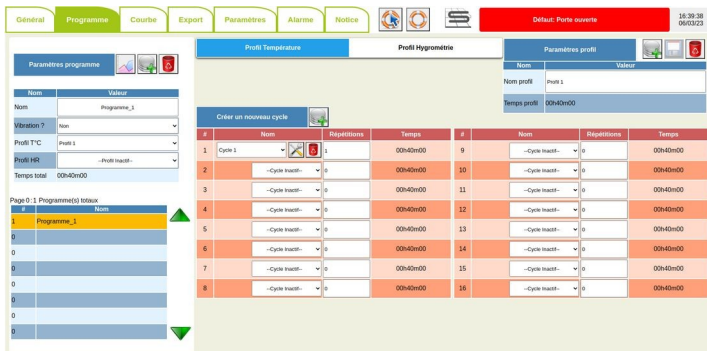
Général | Programme | Courbe | Export | Paramètres | Alarme | Notice

Défaut: Porte ouverte

16:39:38
06/03/23

Paramètres programme

| Nom | Valeur |
|---|---|
| Nom | Programme_1 |
| Vibration ? | Non |
| Profil T°C | Profil 1 |
| Profil HR | --Profil Inactif-- |
| Temps total | 00h40m00 |

Page 0 : 1 Programme(s) totaux

| # | Nom |
|---|---|
| 1 | Programme_1 |
| 0 | |
| 0 | |
| 0 | |
| 0 | |
| 0 | |
| 0 | |
| 0 | |
| 0 | |

Profil Température | Profil Hygrométrie

Paramètres profil

| Nom | Valeur |
|---|---|
| Nom profil | Profil 1 |
| Temps profil | 00h40m00 |

Créer un nouveau cycle

| # | Nom | Répétitions | Temps |
|---|---|---|---|
| 1 | Cycle 1 | 1 | 00h40m00 |
| 2 | --Cycle Inactif-- | 0 | 00h40m00 |
| 3 | --Cycle Inactif-- | 0 | 00h40m00 |
| 4 | --Cycle Inactif-- | 0 | 00h40m00 |
| 5 | --Cycle Inactif-- | 0 | 00h40m00 |
| 6 | --Cycle Inactif-- | 0 | 00h40m00 |
| 7 | --Cycle Inactif-- | 0 | 00h40m00 |
| 8 | --Cycle Inactif-- | 0 | 00h40m00 |

| # | Nom | Répétitions | Temps |
|---|---|---|---|
| 9 | --Cycle Inactif-- | 0 | 00h40m00 |
| 10 | --Cycle Inactif-- | 0 | 00h40m00 |
| 11 | --Cycle Inactif-- | 0 | 00h40m00 |
| 12 | --Cycle Inactif-- | 0 | 00h40m00 |
| 13 | --Cycle Inactif-- | 0 | 00h40m00 |
| 14 | --Cycle Inactif-- | 0 | 00h40m00 |
| 15 | --Cycle Inactif-- | 0 | 00h40m00 |
| 16 | --Cycle Inactif-- | 0 | 00h40m00 |